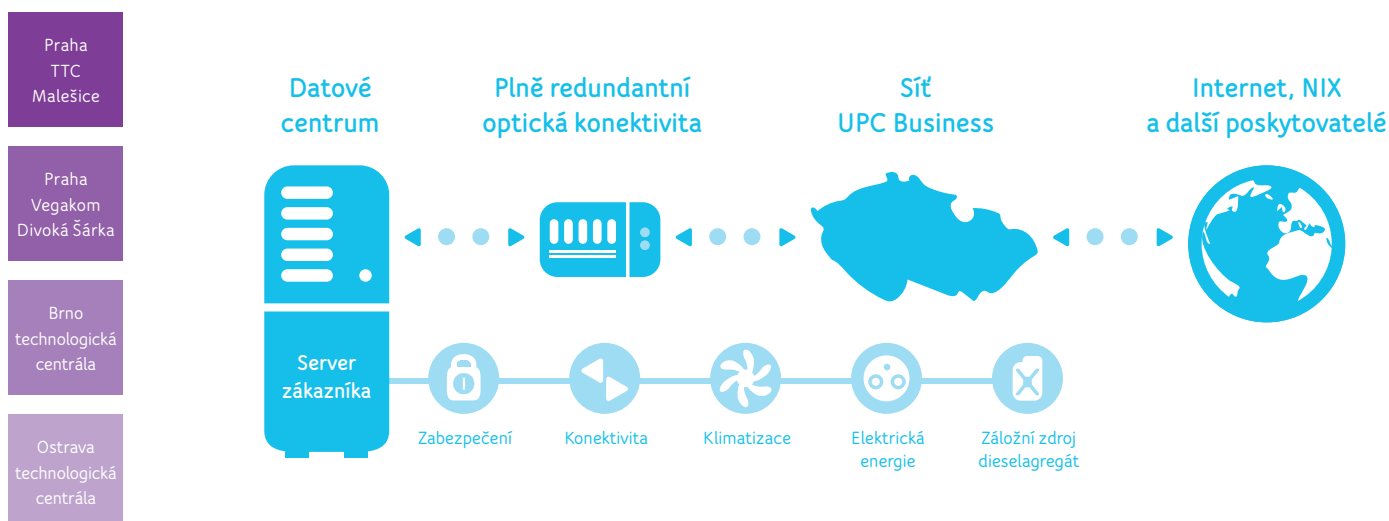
Praha
TTC
Malešice

Praha
Vegakom
Divoká Šárka

Brno
technologická
centrála

Ostrava
technologická
centrála

Datové
centrum

Plně redundantní
optická konektivita

Síť
UPC Business

Internet, NIX
a další poskytovatelé

Server
zákazníka

Zabezpečení

Konektivita

Klimatizace

Elektrická
energie

Záložní zdroj
dieselagregát